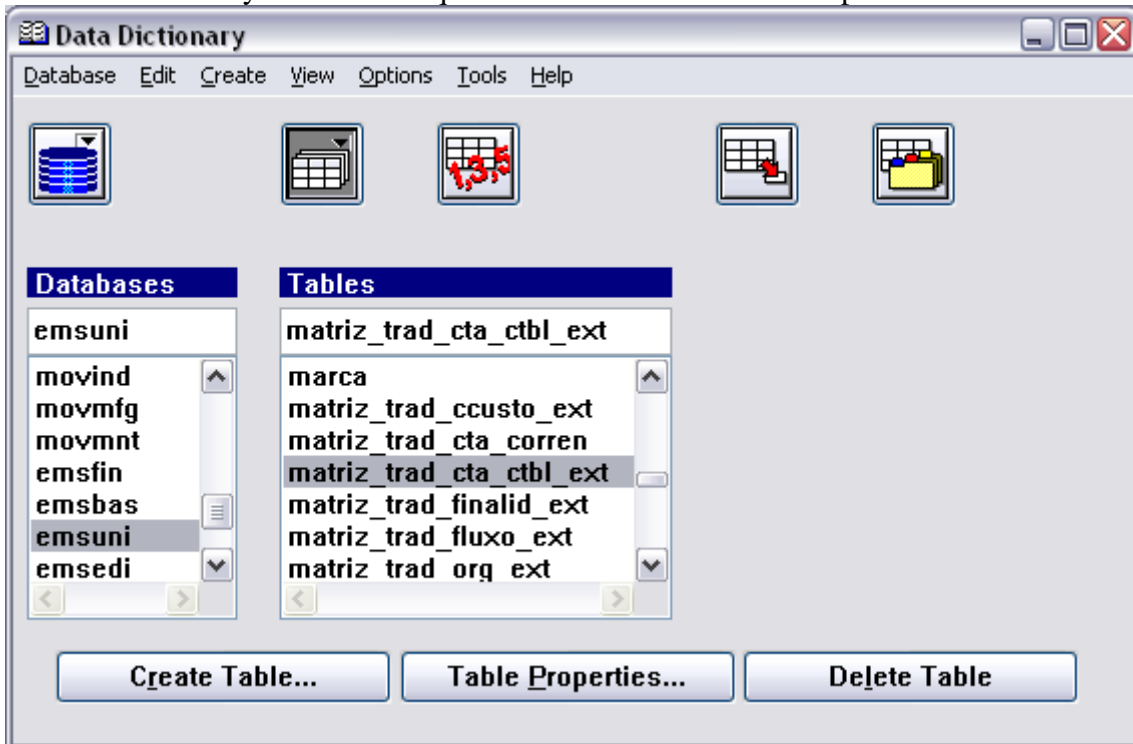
Data Dictionary

Database Edit Create View Options Tools Help

1,3,5

Databases

emsuni

movind
movmfg
movmnt
emsfin
emsbas
emsuni
emsedi

Tables

matriz_trad_cta_ctbl_ext

marca
matriz_trad_ccusto_ext
matriz_trad_cta_corren
matriz_trad_cta_ctbl_ext
matriz_trad_finalid_ext
matriz_trad_fluxo_ext
matriz_trad_org_ext

Create Table... Table Properties... Delete Table